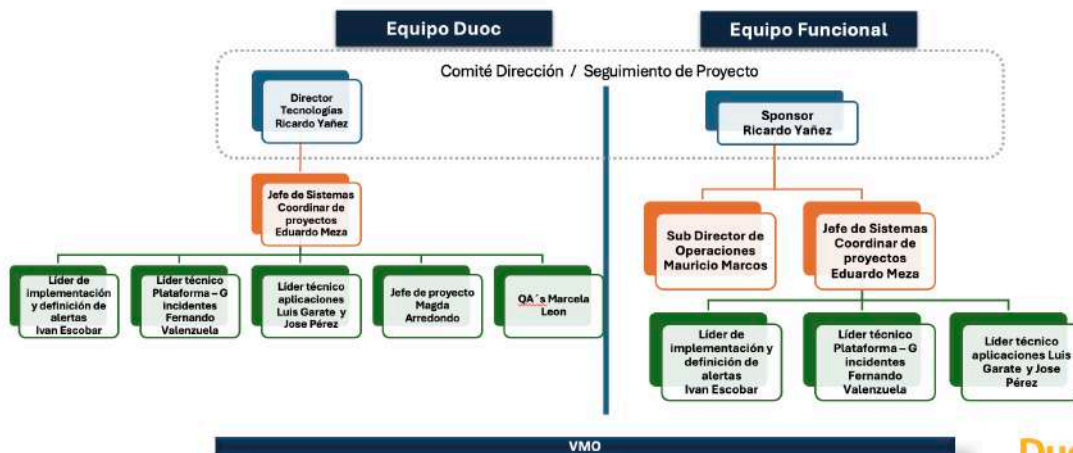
Equipo Duoc

Equipo Funcional

Comité Dirección / Seguimiento de Proyecto

Director Tecnologías Ricardo Yañez

Sponsor Ricardo Yañez

Jefe de Sistemas Coordinar de proyectos Eduardo Meza

Sub Director de Operaciones Mauricio Marcos

Jefe de Sistemas Coordinar de proyectos Eduardo Meza

Líder de implementación y definición de alertas Ivan Escobar

Líder técnico Plataforma – G incidentes Fernando Valenzuela

Líder técnico aplicaciones Luis Garate y Jose Pérez

Jefe de proyecto Magda Arredondo

QA´s Marcela Leon

Líder de implementación y definición de alertas Ivan Escobar

Líder técnico Plataforma – G incidentes Fernando Valenzuela

Líder técnico aplicaciones Luis Garate y Jose Pérez

VMO

Duo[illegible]